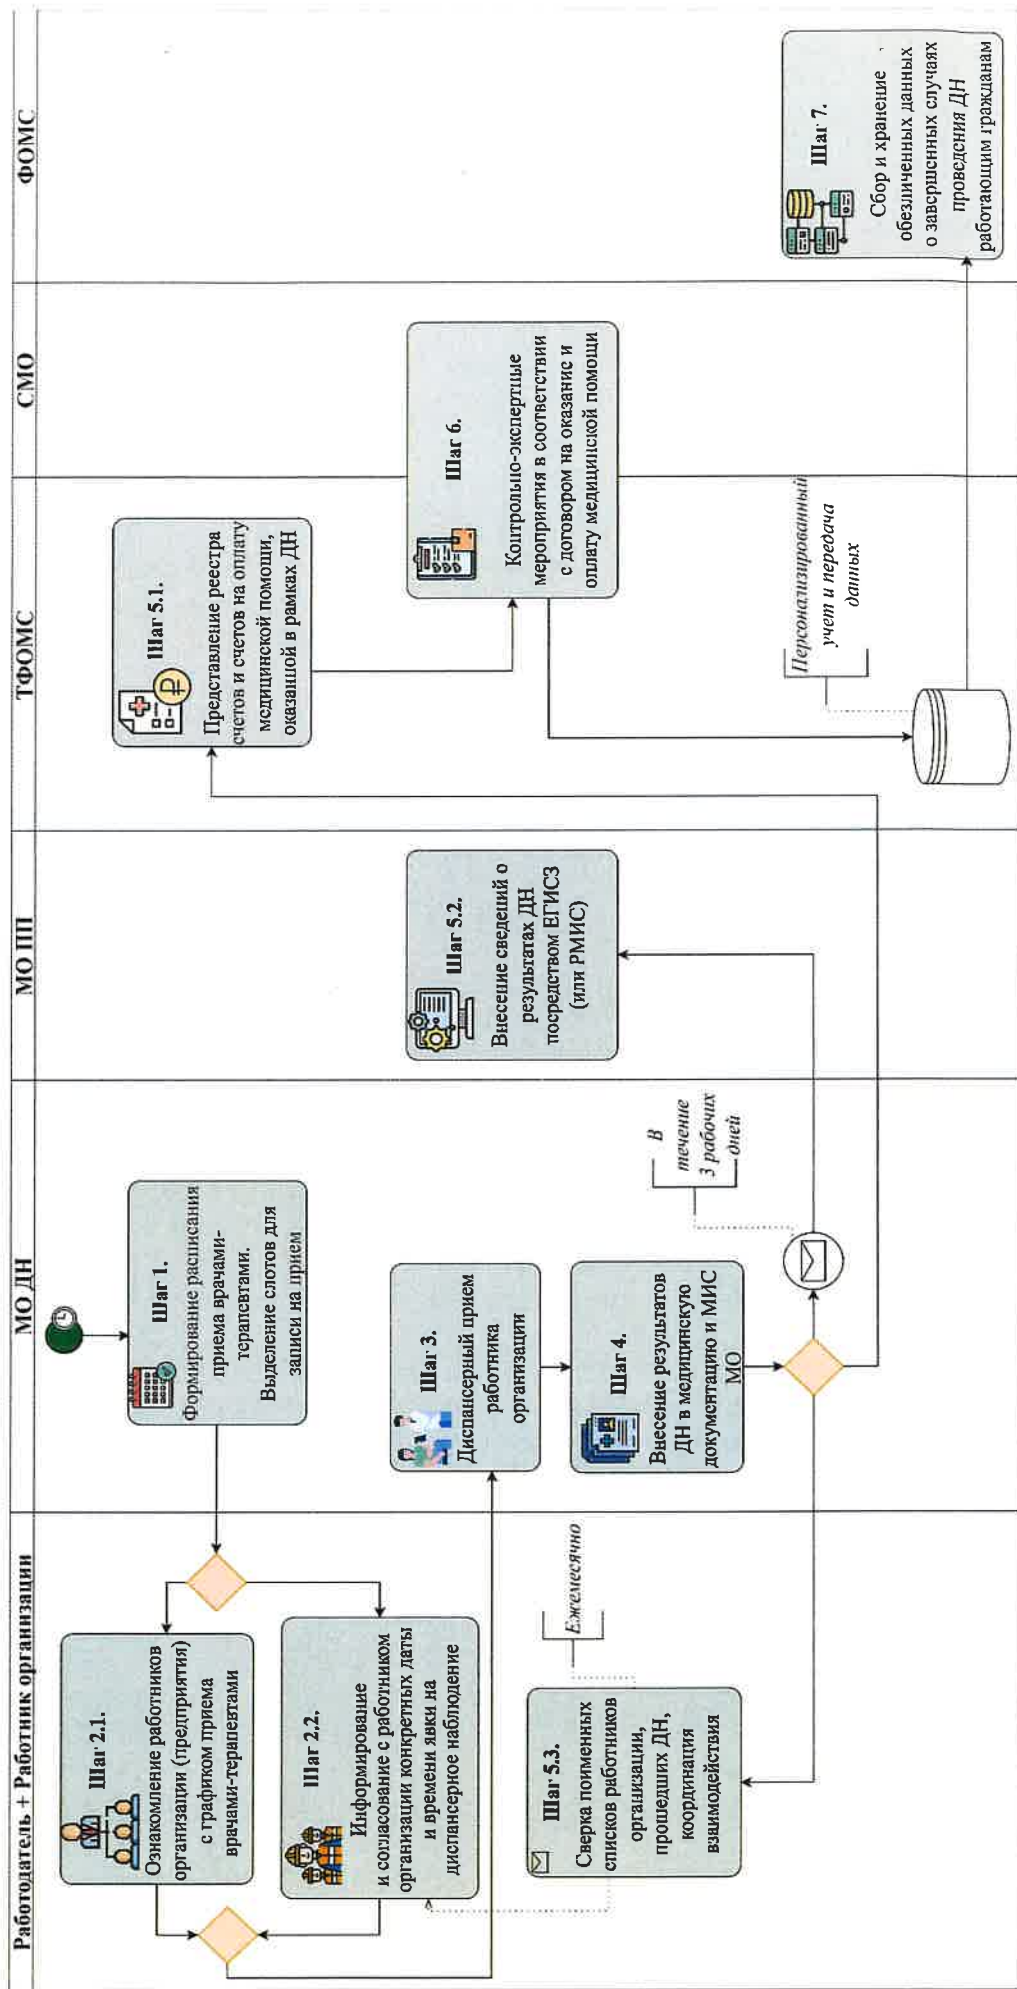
Работодатель + Работник организации

МО ДН

МО ПП

ТФОМС

СМО

ФОМС

Шаг 1.
Формирование расписания приема врачами-терапевтами.
Выделение слотов для записи на прием

Шаг 2.1.
Ознакомление работников организации (предприятия) с графиком приема врачами-терапевтами

Шаг 2.2.
Информирование и согласование с работником организации конкретных даты и времени явки на диспансерное наблюдение

Шаг 3.
Диспансерный прием работника организации

Шаг 4.
Внесение результатов ДН в медицинскую документацию и МИС МО

Шаг 5.3.
Сверка поименных списков работников организации, прошедших ДН, координация взаимодействия

Ежемесячно

В течение 3 рабочих дней

Шаг 5.2.
Внесение сведений о результатах ДН посредством ЕГИСЗ (или РМИС)

Шаг 5.1.
Представление реестра счетов и счетов на оплату медицинской помощи, оказанной в рамках ДН

Шаг 6.
Контрольно-экспертные мероприятия в соответствии с договором на оказание и оплату медицинской помощи

Персонализированный учет и передача данных

Шаг 7.
Сбор и хранение обезличенных данных о завершенных случаях проведения ДН работающим гражданам